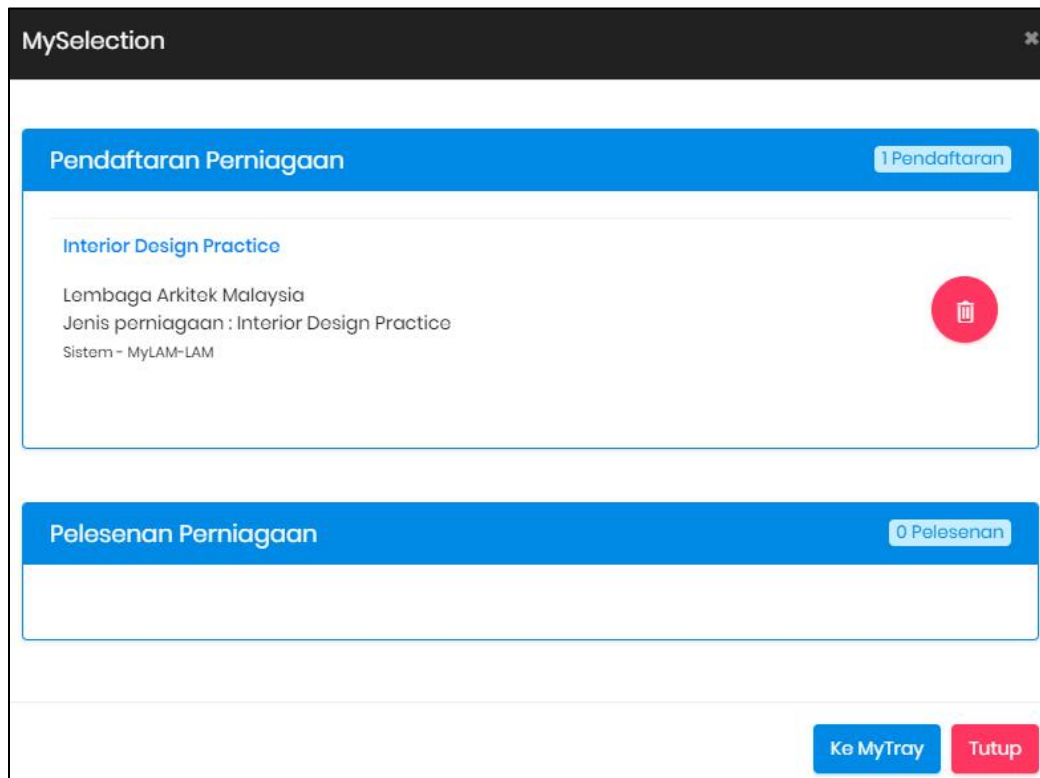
MySelection

Pendaftaran Perniagaan

1 Pendaftaran

Interior Design Practice

Lembaga Arkitek Malaysia
Jenis perniagaan : Interior Design Practice
Sistem - MyLAM-LAM

Pelesenan Perniagaan

0 Pelesenan

Ke MyTray

Tutup